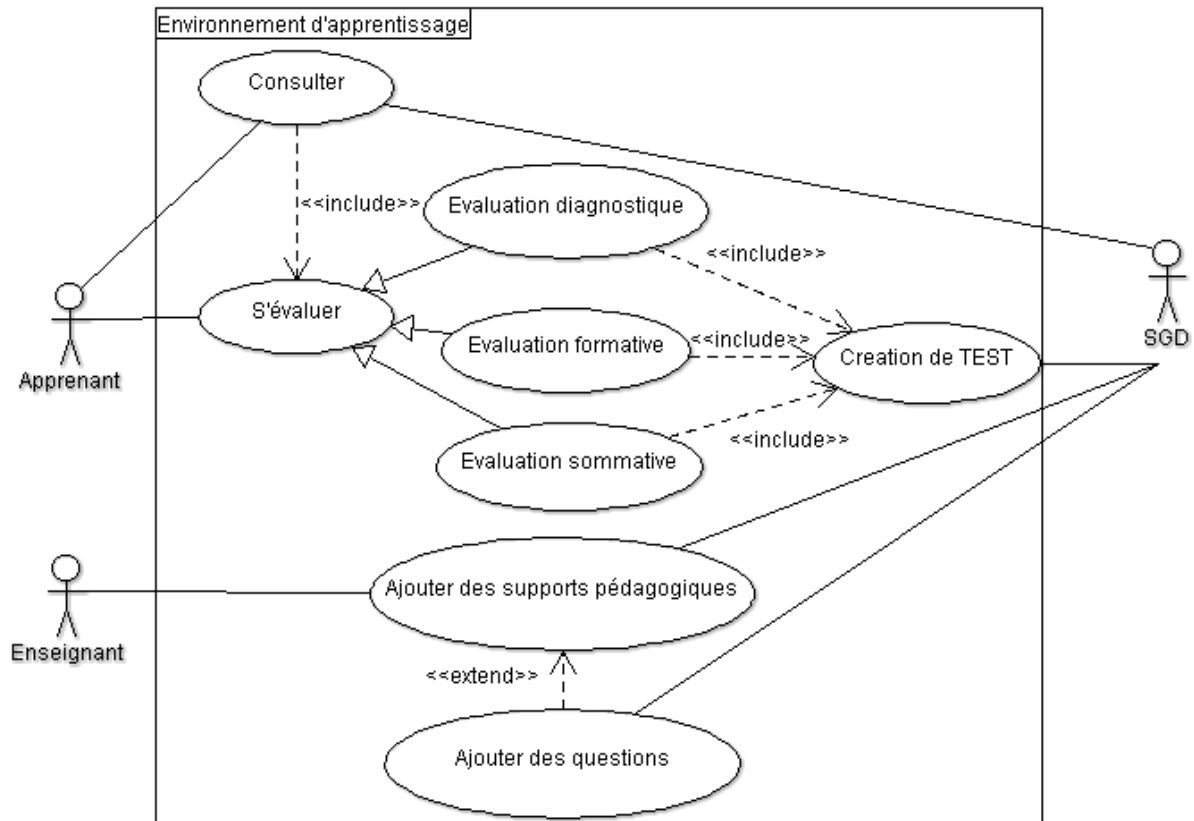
Environnement d'apprentissage

Consulter

<<include>>

Evaluation diagnostique

<<include>>

S'évaluer

Evaluation formative

<<include>>

Creation de TEST

Evaluation sommative

<<include>>

Apprenant

SGD

Ajouter des supports pédagogiques

Enseignant

<<extend>>

Ajouter des questions